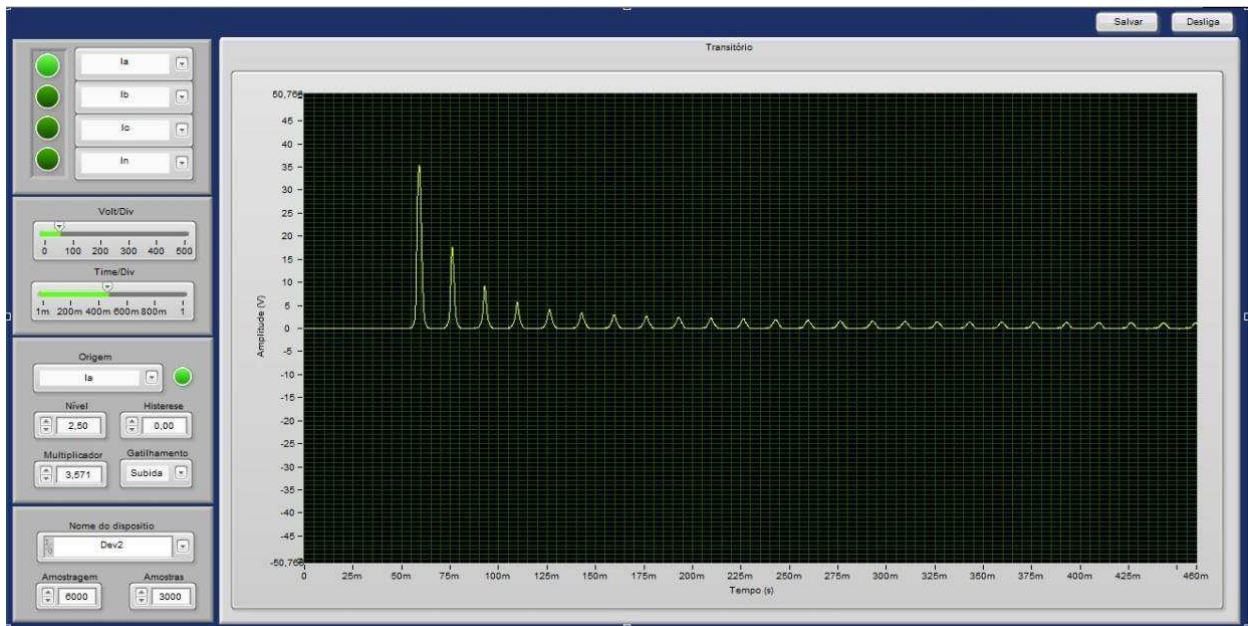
Salvar
Desliga

Ia
Ib
Ic
In

Volt/Div
0 100 200 300 400 500

Time/Div
1m 200m 400m 600m 800m 1

Origem
Ia

Nível
2,50
Histerese
0,00

Multiplicador
3,571
Gatilhamento
Subida

Nome do dispositivo
Dev2

Amostragem
6000
Amostras
3000

Transitório

50,768
45
40
35
30
25
20
15
10
5
0
-5
-10
-15
-20
-25
-30
-35
-40
-45
-50,768

Amplitude (V)

0 25m 50m 75m 100m 125m 150m 175m 200m 225m 250m 275m 300m 325m 350m 375m 400m 425m 460m

Tempo (s)